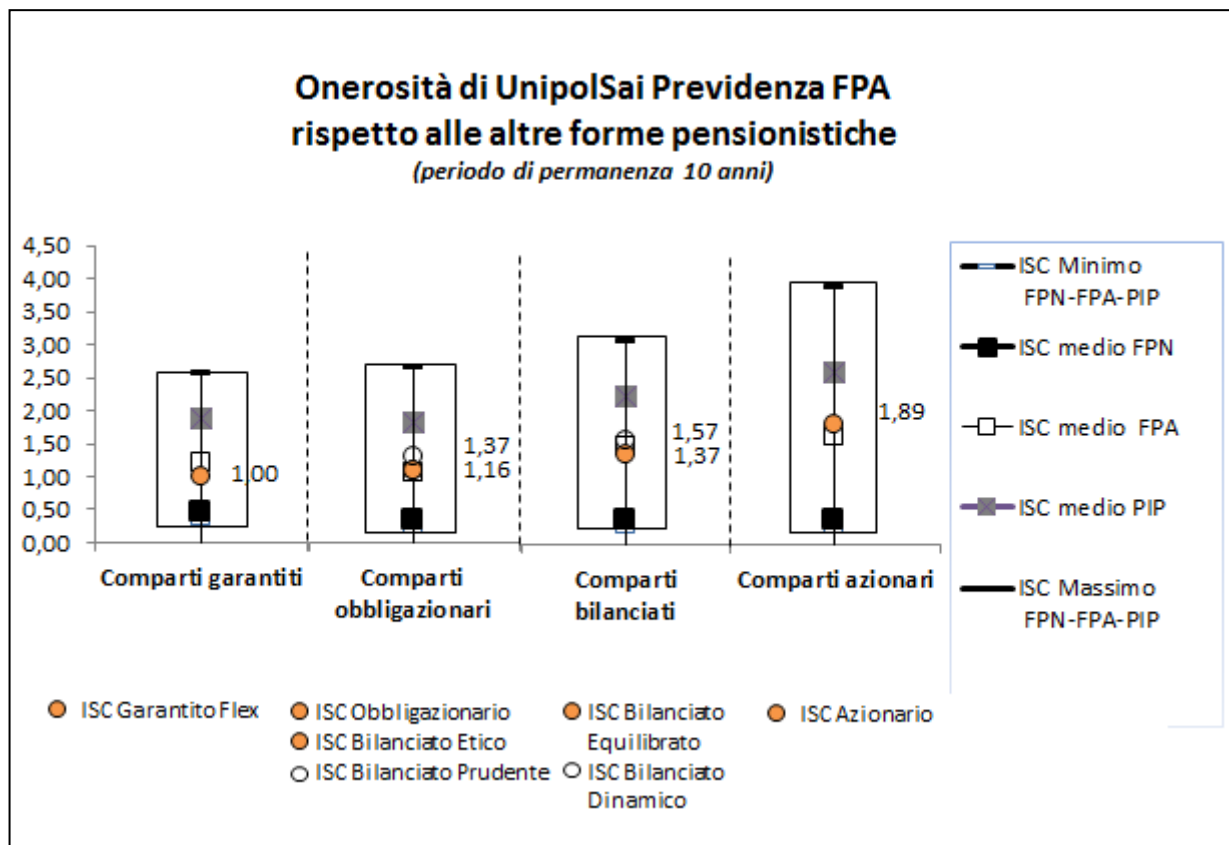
Onerosità di UnipolSai Previdenza FPA rispetto alle altre forme pensionistiche

(periodo di permanenza 10 anni)

4,50
4,00
3,50
3,00
2,50
2,00
1,50
1,00
0,50
0,00

1,00

1,37
1,16

1,57
1,37

1,89

Comparti garantiti

Comparti obbligazionari

Comparti bilanciati

Comparti azionari

ISC Minimo FPN-FPA-PIP

ISC medio FPN

ISC medio FPA

ISC medio PIP

ISC Massimo FPN-FPA-PIP

ISC Garantito Flex

ISC Obbligazionario

ISC Bilanciato Etico

ISC Bilanciato Prudente

ISC Bilanciato Equilibrato

ISC Bilanciato Dinamico

ISC Azionario